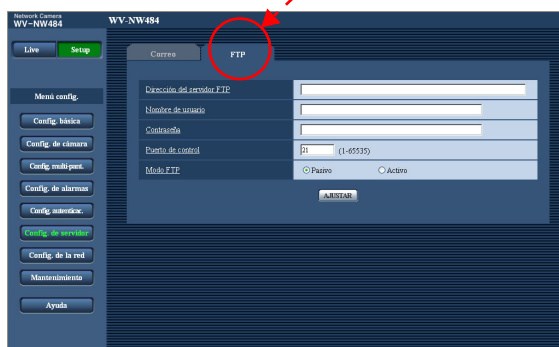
Network Camera
WV-NW484

WV-NW484

Live
Setup

Menú config.

Config. básica
Config. de cámara
Config. multi-pant.
Config. de alarmas
Config. autenticac.
Config. de servidor
Config. de la red
Mantenimiento
Ayuda

Correo
FTP

| Dirección del servidor FTP | |
|---|---|
| Nombre de usuario | |
| Contraseña | |
| Puerto de control | 21 (1-65535) |
| Modo FTP | Pasivo Activo |

AJUSTAR